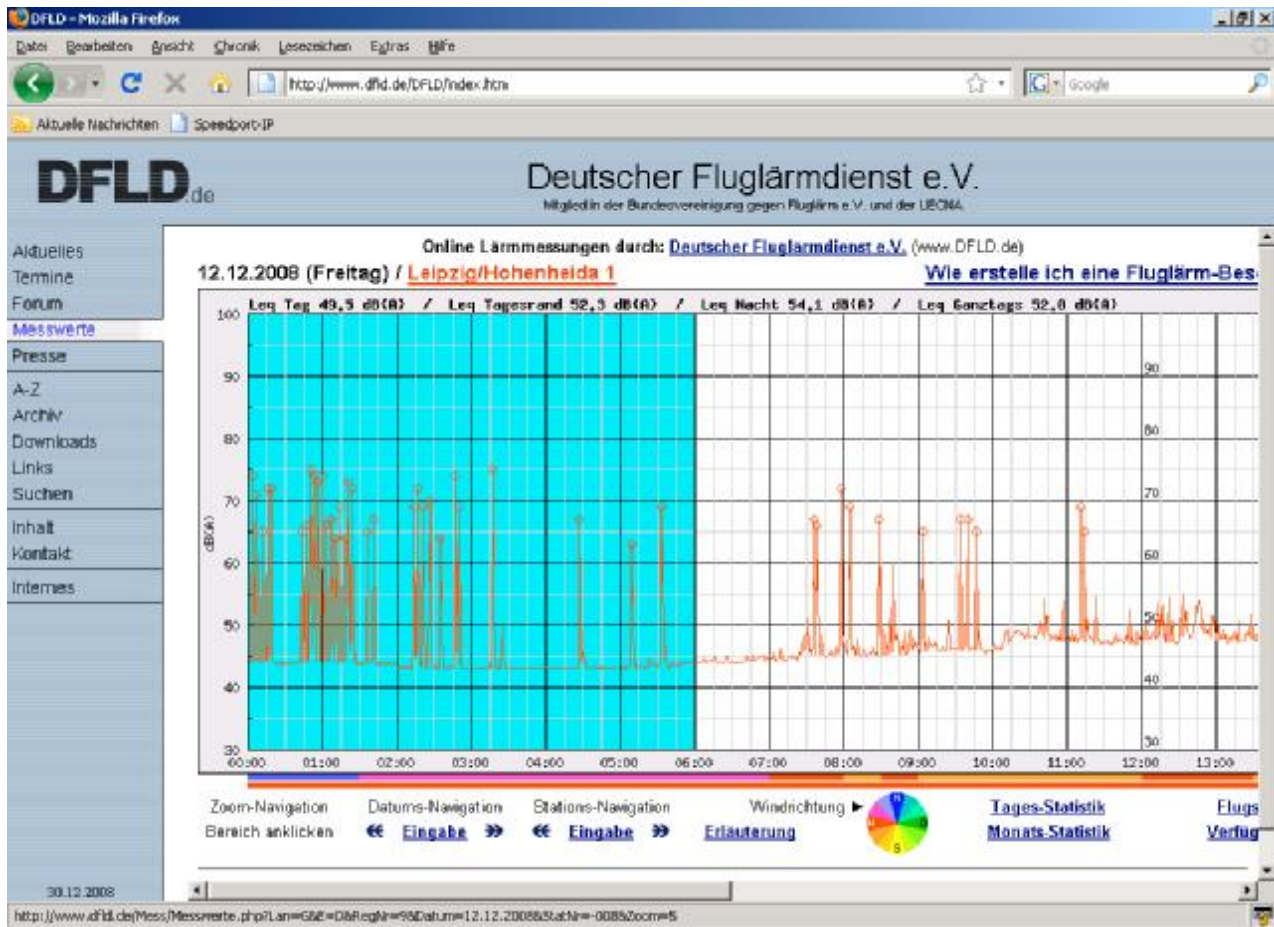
DFLD - Mozilla Firefox

Datei Bearbeiten Ansicht Chronik Lesezeichen Extras Hilfe

http://www.dfld.de/DFLD/index.htm

Google

Aktuelle Nachrichten Speedport-IP

DFLD.de

Deutscher Fluglärmdienst e.V.

Mitglied in der Bundesvereinigung gegen Fluglärm e.V. und der UECNA

Aktuelles
Termine
Forum
Messwerte
Presse
A-Z
Archiv
Downloads
Links
Suchen
Inhalt
Kontakt
Internes

Online Lärmmessungen durch: Deutscher Fluglärmdienst e.V. (www.DFLD.de)

12.12.2008 (Freitag) / Leipzig/Hohenheida 1

Wie erstelle ich eine Fluglärm-Bes

Leq Tag 49,5 dB(A) / Leq Tagesrand 52,3 dB(A) / Leq Nacht 54,1 dB(A) / Leq Ganztags 52,8 dB(A)

100
90
80
70
60
50
40
30
dB(A)

00:00 01:00 02:00 03:00 04:00 05:00 06:00 07:00 08:00 09:00 10:00 11:00 12:00 13:00

90
80
70
60
50
40
30

Zoom-Navigation Datums-Navigation Stations-Navigation Windrichtung ►
Bereich anklicken « Eingabe » « Eingabe » Erläuterung

N
S

Tages-Statistik
Monats-Statistik

Flugs
Verfüg

30.12.2008

http://www.dfld.de/Mess/Messwerte.php?Lan=G&E=D&RegNr=9&Datum=12.12.2008&StatNr=008&Zoom=5